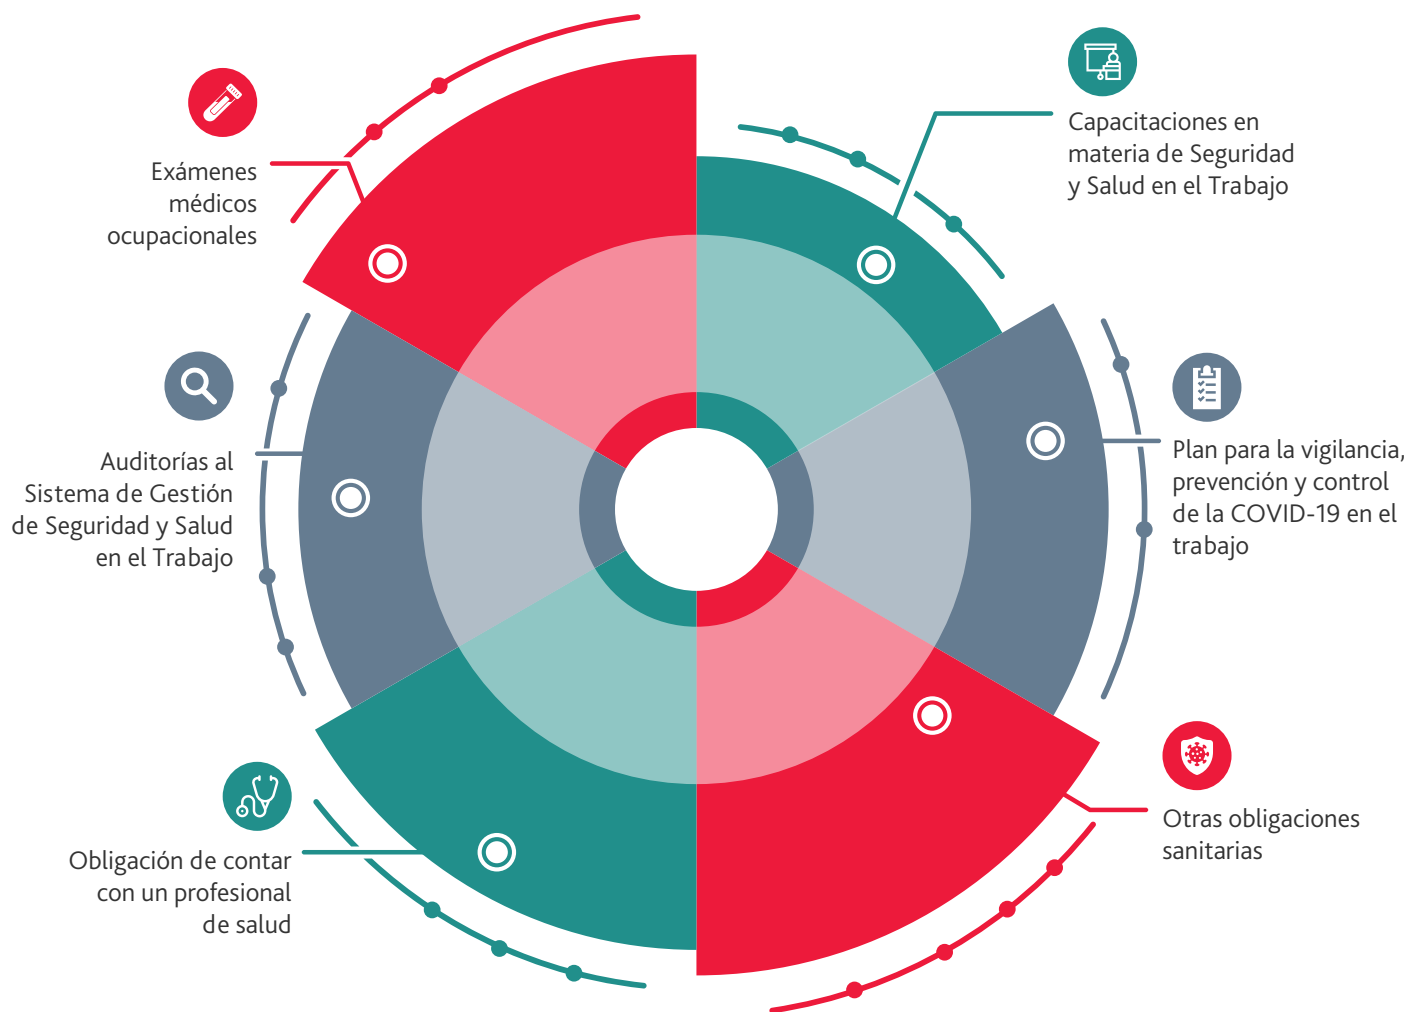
Exámenes médicos ocupacionales

Capacitaciones en materia de Seguridad y Salud en el Trabajo

Auditorías al Sistema de Gestión de Seguridad y Salud en el Trabajo

Plan para la vigilancia, prevención y control de la COVID-19 en el trabajo

Obligación de contar con un profesional de salud

Otras obligaciones sanitarias